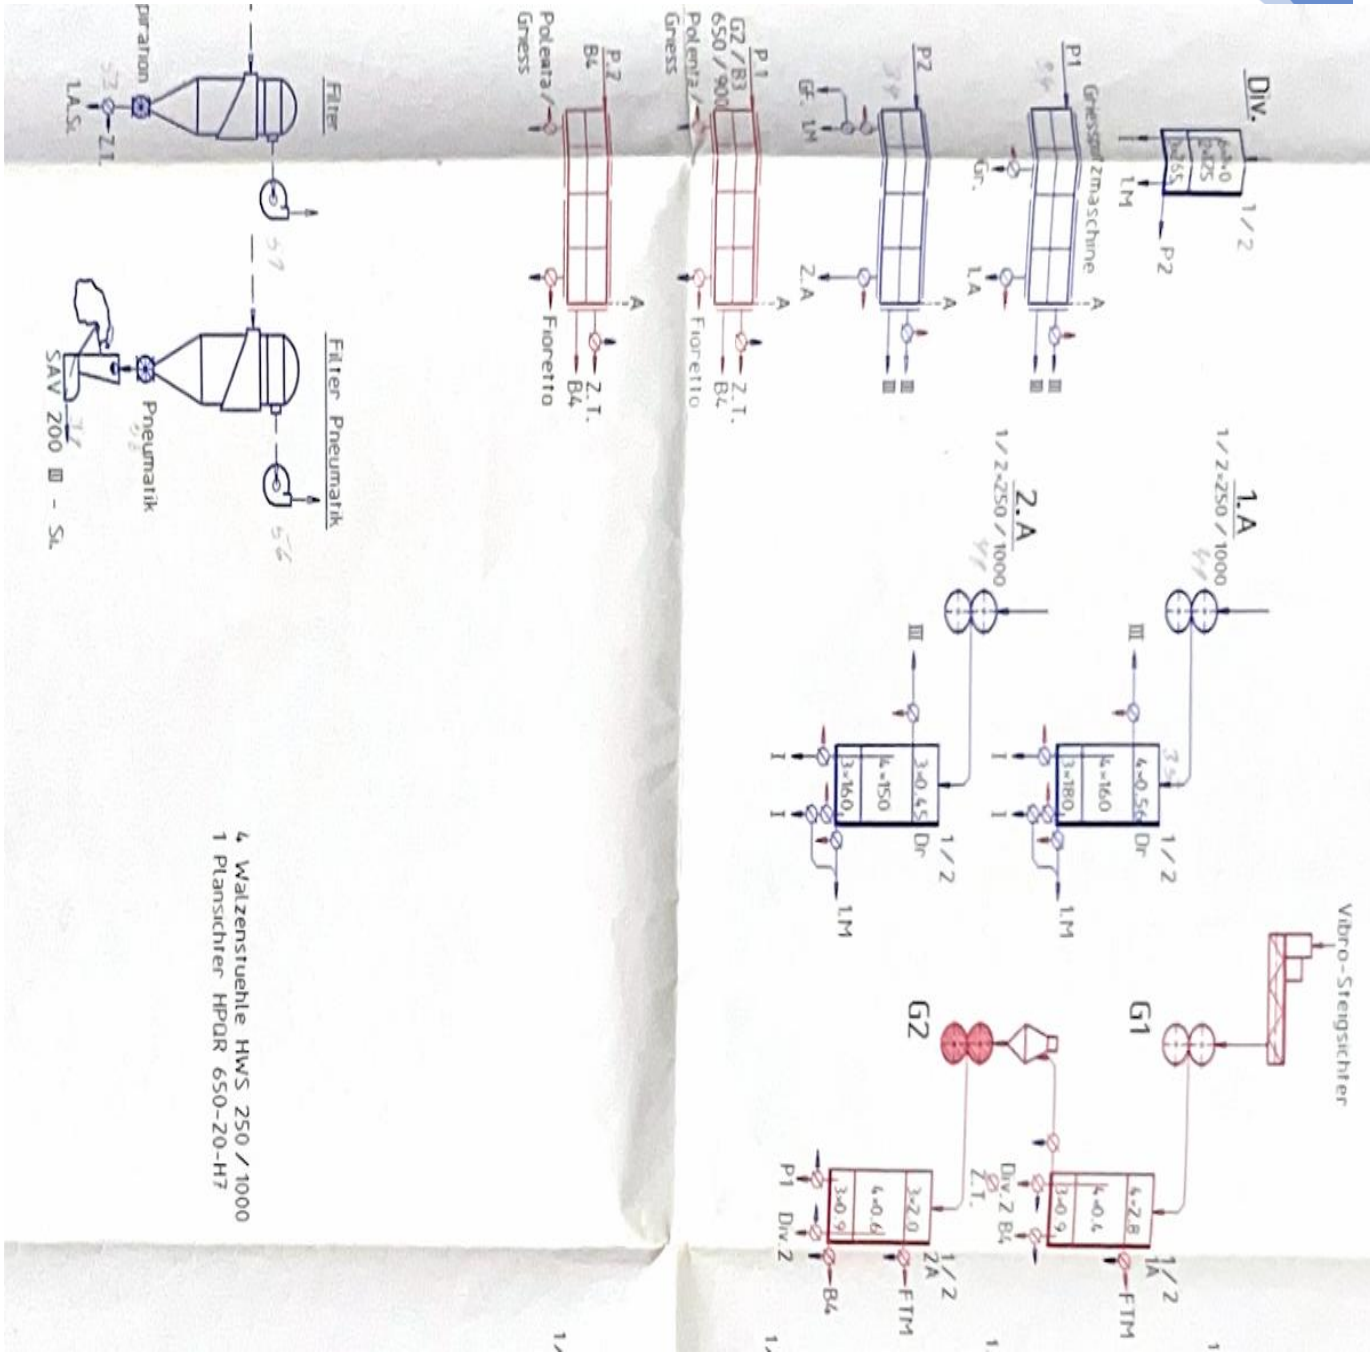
Div.
1/2
P2
1.M
P1 Griessputzmaschine
Gr.
1.A
A
III III
P2
GF. 1.M
2.A
A
III III
P.1
G2 / B3
650 / 900
Polenta / Griess
A
Z.T.
B4
Fioretto
P.2
B4
Polenta / Griess
A
Z.T.
B4
Fioretto
Filter
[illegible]parator
Z.T.
1.A.Sc.
Filter Pneumatik
Pneumatik
SAV 200 III - Sc.
1.A
1/2-250/1000
III
4-0.56
4-160
3-180
1/2
Dr
I
I
1.M
2.A
1/2-250/1000
III
3-0.45
4-150
3-160
1/2
Dr
I
I
1.M
Vibro-Steigsichter
G1
G2
4-2.8
4-0.4
3-0.9
1/2
1A
FTM
Div.2 B4
Z.T.
3-2.0
4-0.6
3-0.9
1/2
2A
FTM
P1 Div.2
B4
4 Walzenstuehle HWS 250 / 1000
1 Plansichter HPQR 650-20-H7